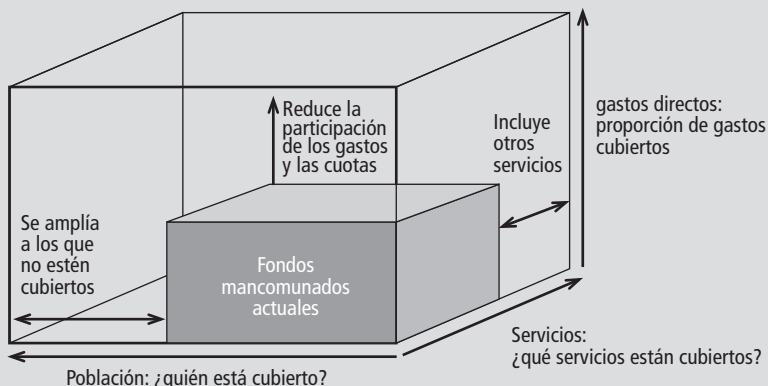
Reduce la participación de los gastos y las cuotas

Incluye otros servicios

gastos directos: proporción de gastos cubiertos

Se amplía a los que no estén cubiertos

Fondos mancomunados actuales

Servicios: ¿qué servicios están cubiertos?

Población: ¿quién está cubierto?